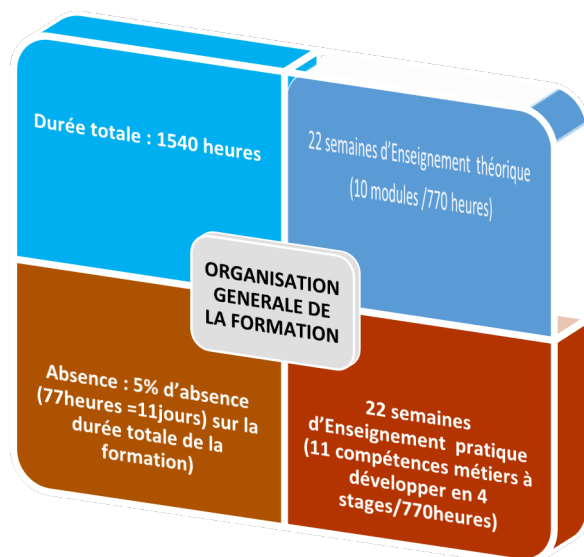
Durée totale : 1540 heures

22 semaines d'Enseignement théorique (10 modules /770 heures)

ORGANISATION GENERALE DE LA FORMATION

Absence : 5% d'absence (77heures =11jours) sur la durée totale de la formation)

22 semaines d'Enseignement pratique (11 compétences métiers à développer en 4 stages/770heures)